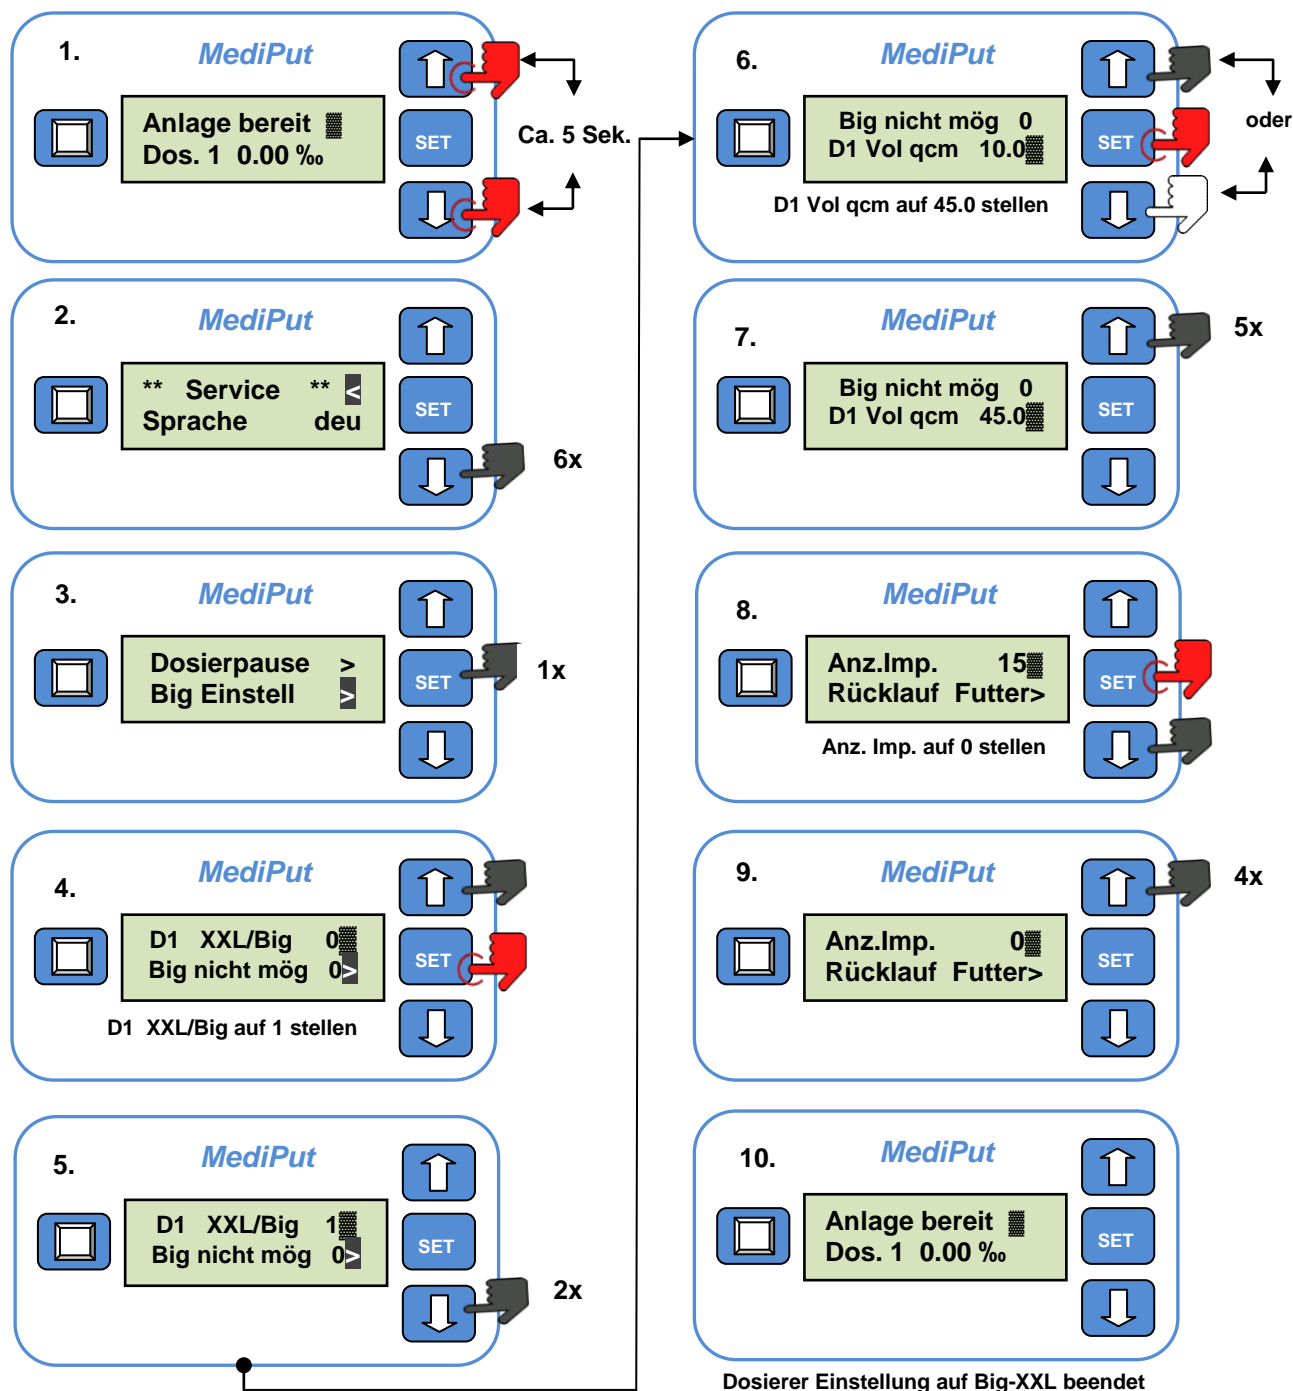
1.
MediPut
Anlage bereit
Dos. 1 0.00 ‰
SET
Ca. 5 Sek.

2.
MediPut
** Service ** <
Sprache deu
SET
6x

3.
MediPut
Dosierpause >
Big Einstell >
SET
1x

4.
MediPut
D1 XXL/Big 0
Big nicht mög 0>
SET
D1 XXL/Big auf 1 stellen

5.
MediPut
D1 XXL/Big 1
Big nicht mög 0>
SET
2x

6.
MediPut
Big nicht mög 0
D1 Vol qcm 10.0
SET
oder
D1 Vol qcm auf 45.0 stellen

7.
MediPut
Big nicht mög 0
D1 Vol qcm 45.0
SET
5x

8.
MediPut
Anz.Imp. 15
Rücklauf Futter>
SET
Anz. Imp. auf 0 stellen

9.
MediPut
Anz.Imp. 0
Rücklauf Futter>
SET
4x

10.
MediPut
Anlage bereit
Dos. 1 0.00 ‰
SET

Dosierer Einstellung auf Big-XXL beendet